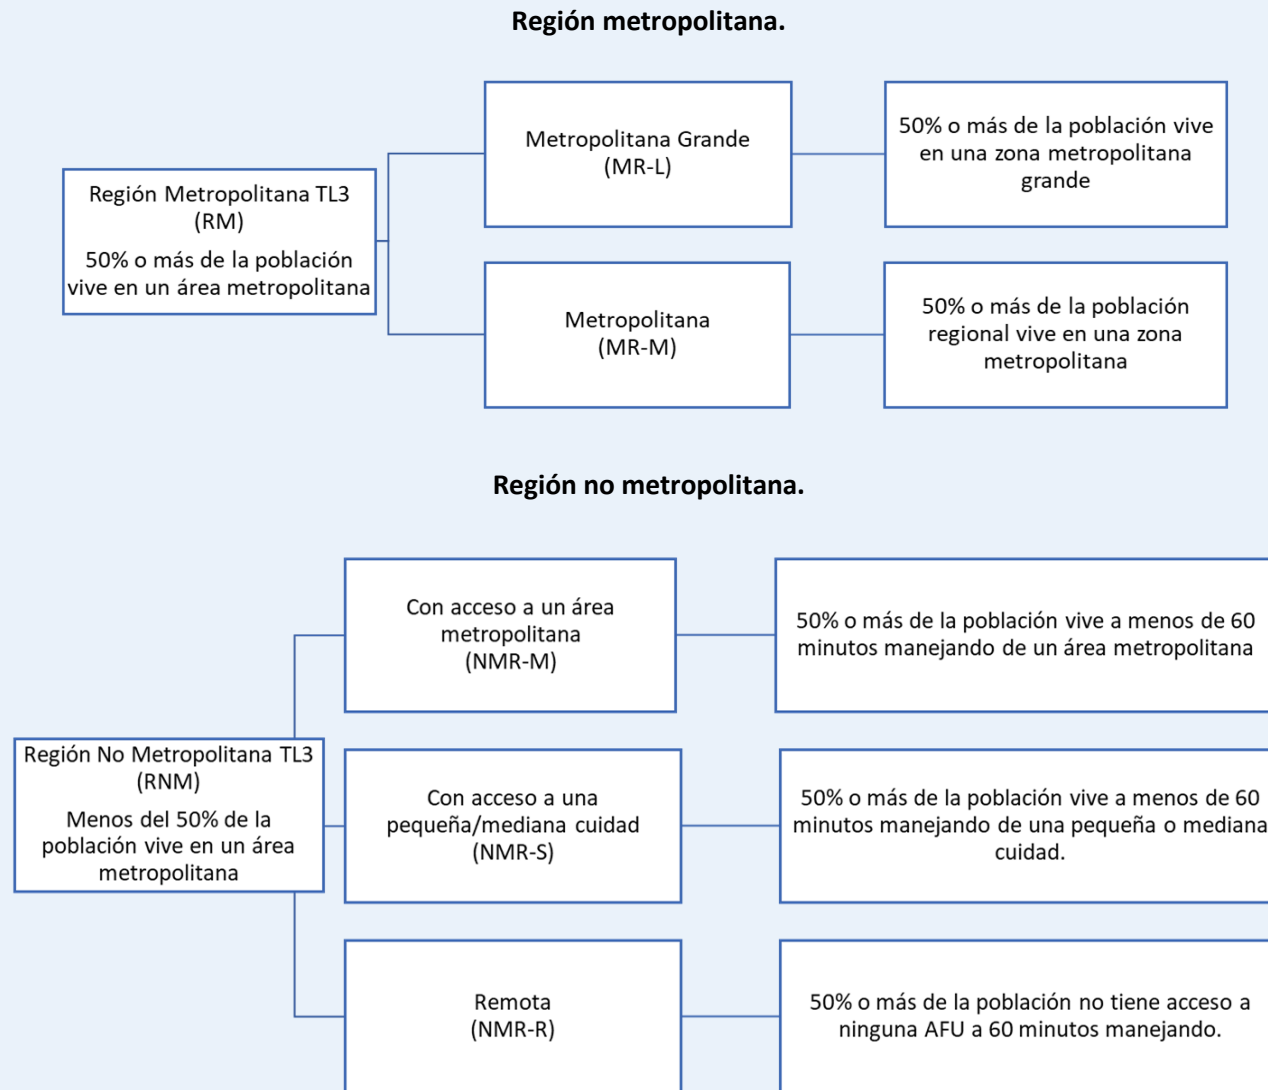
Región metropolitana.

Región Metropolitana TL3
(RM)
50% o más de la población vive en un área metropolitana

Metropolitana Grande
(MR-L)

50% o más de la población vive en una zona metropolitana grande

Metropolitana
(MR-M)

50% o más de la población regional vive en una zona metropolitana

Región no metropolitana.

Región No Metropolitana TL3
(RNM)
Menos del 50% de la población vive en un área metropolitana

Con acceso a un área metropolitana
(NMR-M)

50% o más de la población vive a menos de 60 minutos manejando de un área metropolitana

Con acceso a una pequeña/mediana cuidad
(NMR-S)

50% o más de la población vive a menos de 60 minutos manejando de una pequeña o mediana cuidad.

Remota
(NMR-R)

50% o más de la población no tiene acceso a ninguna AFU a 60 minutos manejando.